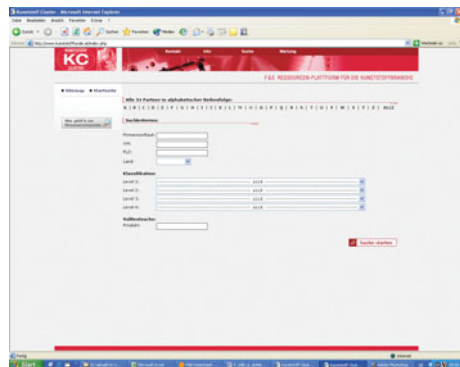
Kunststoff Cluster - Microsoft Internet Explorer

Datei Bearbeiten Ansicht Favoriten Extras ?

Zurück Suchen Favoriten Medien

Adresse http://www.kunststoff-cluster.at/index.php Wechseln zu Links

KC

Kontakt Info Suche Wartung

F&E RESSOURCEN-PLATTFORM FÜR DIE KUNSTSTOFFBRANCHE

Adressen Startseite

Wer gehört zur Kunststoffbranche?

Alle 31 Partner in alphabetischer Reihenfolge:

A | B | C | D | E | F | G | H | I | J | K | L | M | N | O | P | Q | R | S | T | U | V | W | X | Y | Z | ALLE

Suchkriterien:

Firmenname/Such:

Ort:

PLZ:

Land:

Klassifikation:

Level 1: alle

Level 2: alle

Level 3: alle

Level 4: alle

Volltextsuche:

Produkt:

Suche starten

Fertig Internet

Start